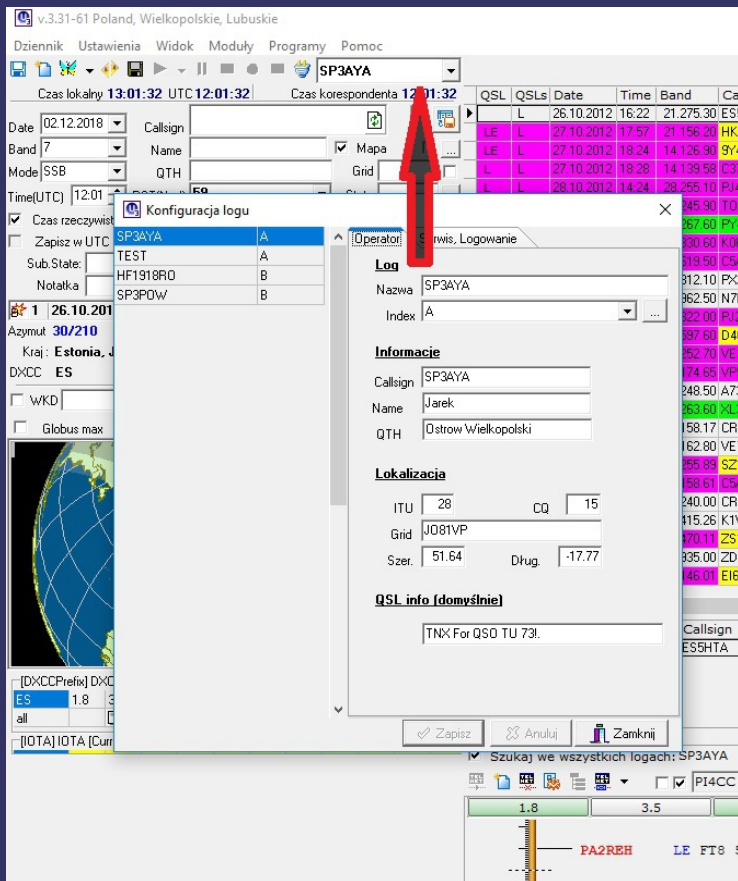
v.3.31-61 Poland, Wielkopolskie, Lubuskie

Dziennik Ustawienia Widok Moduły Programy Pomoc

SP3AYA

Czas lokalny 13:01:32 UTC 12:01:32 Czas korespondenta 12:01:32

Date 02.12.2018
Band 7
Mode SSB
Time(UTC) 12:01
Callsign
Name
QTH
Mapa
Grid
Czas rzeczywist
Zapisz w UTC
Sub.State:
Notatka
1 26.10.2012
Azymut 30/210
Kraj : Estonia, J
DXCC ES
WKD
Globus max

| QSL | QSLs | Date | Time | Band |
|---|---|---|---|---|
| | L | 26.10.2012 | 16:22 | 21.275.30 |
| LE | L | 27.10.2012 | 17:57 | 21.156.20 |
| LE | L | 27.10.2012 | 18:24 | 14.126.90 |
| L | L | 27.10.2012 | 18:28 | 14.139.58 |
| L | L | 28.10.2012 | 14:24 | 28.255.10 |

Konfiguracja logu

| SP3AYA | A |
|---|---|
| TEST | A |
| HF1918RO | B |
| SP3POW | B |

Operator | Serwis, Logowanie

Log
Nazwa SP3AYA
Index A

Informacje
Callsign SP3AYA
Name Jarek
QTH Ostrow Wielkopolski

Lokalizacja
ITU 28 CQ 15
Grid JO81VP
Szer. 51.64 Dług. -17.77

QSL info (domyślnie)
TNX For QSO TU 73!.

Zapisz Anuluj Zamknij

[DXCCPrefix] DXC
ES 1.8
all
[IOTA] IOTA [Curr

Callsign
ES5HTA

Szukaj we wszystkich logach: SP3AYA

PI4CC

1.8 3.5

PA2REH LE FT8